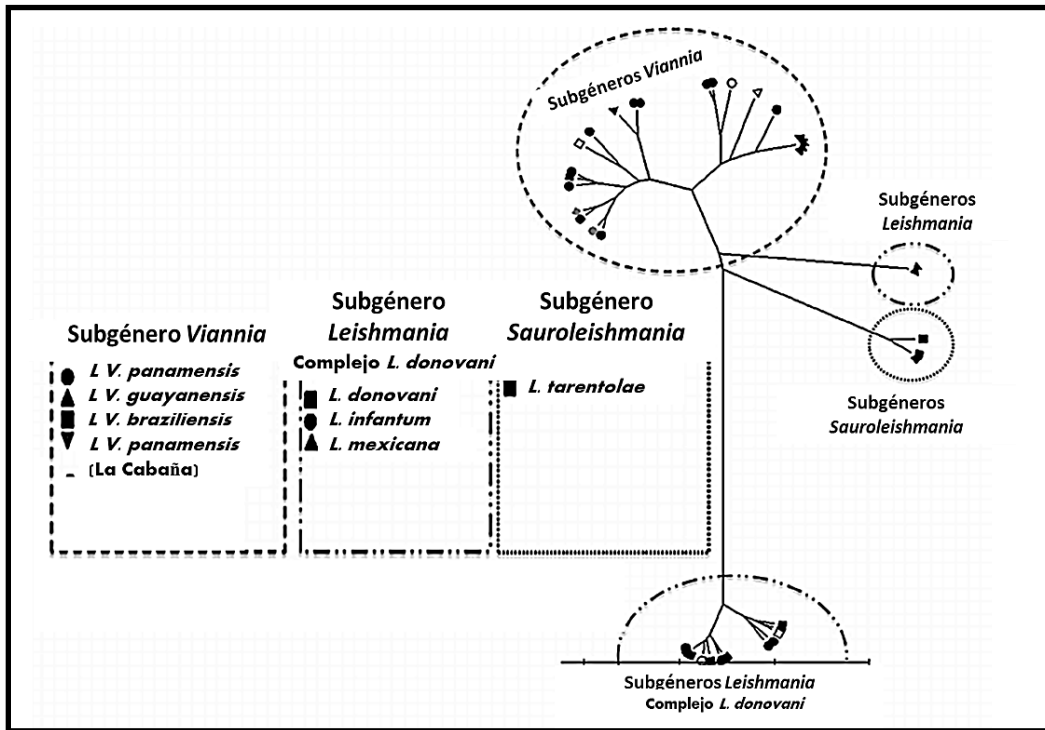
Subgéneros *Viannia*

Subgéneros *Leishmania*

Subgénero *Viannia*

L V. panamensis
L V. guayanensis
L V. braziliensis
L V. panamensis
(La Cabaña)

Subgénero *Leishmania*
Complejo *L. donovani*

L. donovani
L. infantum
L. mexicana

Subgénero *Sauroleishmania*

L. tarentolae

Subgéneros *Sauroleishmania*

Subgéneros *Leishmania*
Complejo *L. donovani*